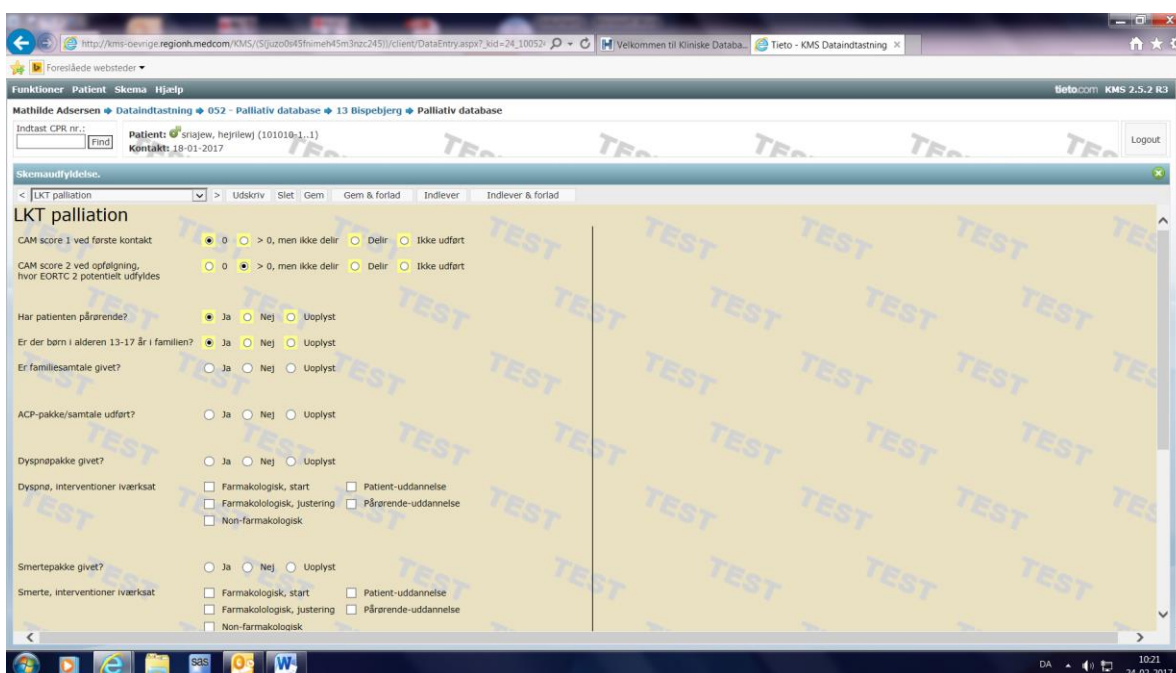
http://kms-oevrige.regionh.medcom/KMS/(S(juzo0s45fnimeh45m3nzc245))/client/DataEntry.aspx?_kid=24_10052( Velkommen til Kliniske Databa... Tieto - KMS Dataindtastning ×

Foreslåede websteder ▾

Funktioner Patient Skema Hjælp

tieto.com KMS 2.5.2 R3

Mathilde Adsersen ➜ Dataindtastning ➜ 052 - Palliativ database ➜ 13 Bispebjerg ➜ Palliativ database

Indtast CPR nr.:
Find

Patient: srlajew, hejrilewj (101010-1..1)
Kontakt: 18-01-2017

Logout

Skemaudfyldelse.

< LKT palliation > Udskriv Slet Gem Gem & forlad Indlever Indlever & forlad

LKT palliation

CAM score 1 ved første kontakt ◉ 0 ○ > 0, men ikke delir ○ Delir ○ Ikke udført

CAM score 2 ved opfølgning, hvor EORTC 2 potentielt udfyldes ○ 0 ◉ > 0, men ikke delir ○ Delir ○ Ikke udført

Har patienten pårørende? ◉ Ja ○ Nej ○ Uoplyst

Er der børn i alderen 13-17 år i familien? ◉ Ja ○ Nej ○ Uoplyst

Er familiesamtale givet? ○ Ja ○ Nej ○ Uoplyst

ACP-pakke/samtale udført? ○ Ja ○ Nej ○ Uoplyst

Dyspnøpakke givet? ○ Ja ○ Nej ○ Uoplyst

Dyspnø, interventioner iværksat ☐ Farmakologisk, start ☐ Patient-uddannelse ☐ Farmakolologisk, justering ☐ Pårørende-uddannelse ☐ Non-farmakologisk

Smertepakke givet? ○ Ja ○ Nej ○ Uoplyst

Smerte, interventioner iværksat ☐ Farmakologisk, start ☐ Patient-uddannelse ☐ Farmakolologisk, justering ☐ Pårørende-uddannelse ☐ Non-farmakologisk

TEST TEST TEST TEST TEST TEST

DA 10:21 24-02-2017